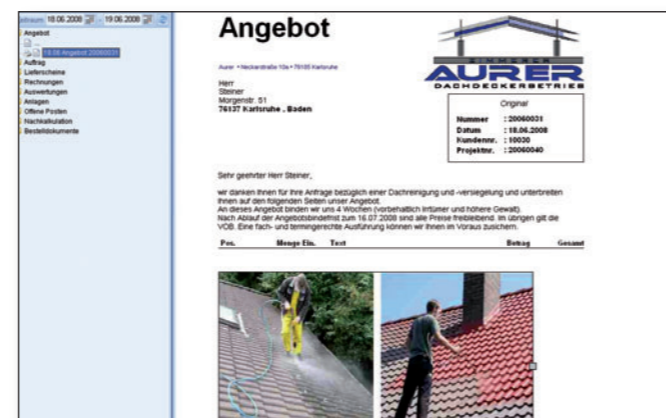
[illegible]raum 18.06.2008 19.06.2008

Angebot
18.06 Angebot 20060031
Auftrag
Lieferscheine
Rechnungen
Auswertungen
Anlagen
Offene Posten
Nachkalkulation
Bestelldokumente

Angebot

AURER
DACHDECKERBETRIEB

Aurer • Neckarstraße 10a • 76185 Karlsruhe

Herr
Steiner
Morgenstr. 51
76137 Karlsruhe , Baden

Original
Nummer : 20060031
Datum : 18.06.2008
Kundennr. : 10030
Projektnr. : 20060040

Sehr geehrter Herr Steiner,

wir danken Ihnen für Ihre Anfrage bezüglich einer Dachreinigung und -versiegelung und unterbreiten Ihnen auf den folgenden Seiten unser Angebot.
An dieses Angebot binden wir uns 4 Wochen (vorbehaltlich Irrtümer und höhere Gewalt).
Nach Ablauf der Angebotsbindefrist zum 16.07.2008 sind alle Preise freibleibend. Im übrigen gilt die VOB. Eine fach- und termingerechte Ausführung können wir Ihnen im Voraus zusichern.

| Pos. | Menge Ein. | Text | Betrag | Gesamt |
|---|---|---|---|---|